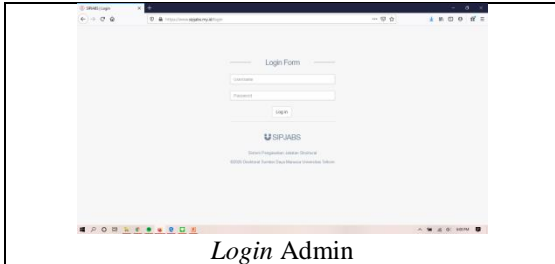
SPJABS | Login

https://www.spjabs.my.id/login

Login Form

Username

Password

Log in

SPJABS

Sistem Pengelolaan Jabatan Struktural

©2020 Direktorat Sumber Daya Manusia Universitas Telkom

Login Admin